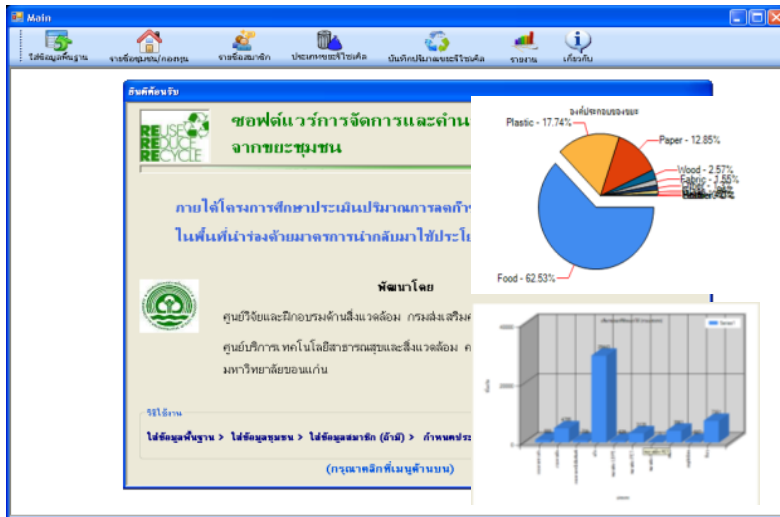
Main

ใส่ข้อมูลพื้นฐาน
รายชื่อชุมชน/กองทุน
รายชื่อสมาชิก
ประเภทขยะรีไซเคิล
บันทึกปริมาณขยะรีไซเคิล
รายงาน
เกี่ยวกับ

ยินดีต้อนรับ

REUSE
REDUCE
RECYCLE

ซอฟต์แวร์การจัดการและคำน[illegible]
จากขยะชุมชน

ภายใต้โครงการศึกษาประเมินปริมาณการลดก๊า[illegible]
ในพื้นที่นำร่องด้วยมาตรการนำกลับมาใช้ประโ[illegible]

พัฒนาโดย

ศูนย์วิจัยและฝึกอบรมด้านสิ่งแวดล้อม กรมส่งเสริม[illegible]

ศูนย์บริการเทคโนโลยีสาธารณสุขและสิ่งแวดล้อม ค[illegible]
มหาวิทยาลัยขอนแก่น

วิธีใช้งาน

ใส่ข้อมูลพื้นฐาน > ใส่ข้อมูลชุมชน > ใส่ข้อมูลสมาชิก (ถ้ามี) > กำหนดประ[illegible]

(กรุณาคลิกที่เมนูด้านบน)

องค์ประกอบของขยะ
Plastic - 17.74%
Paper - 12.85%
Wood - 2.57%
Fabric - 2.55%
Food - 62.53%

4000
2000
0
Series1